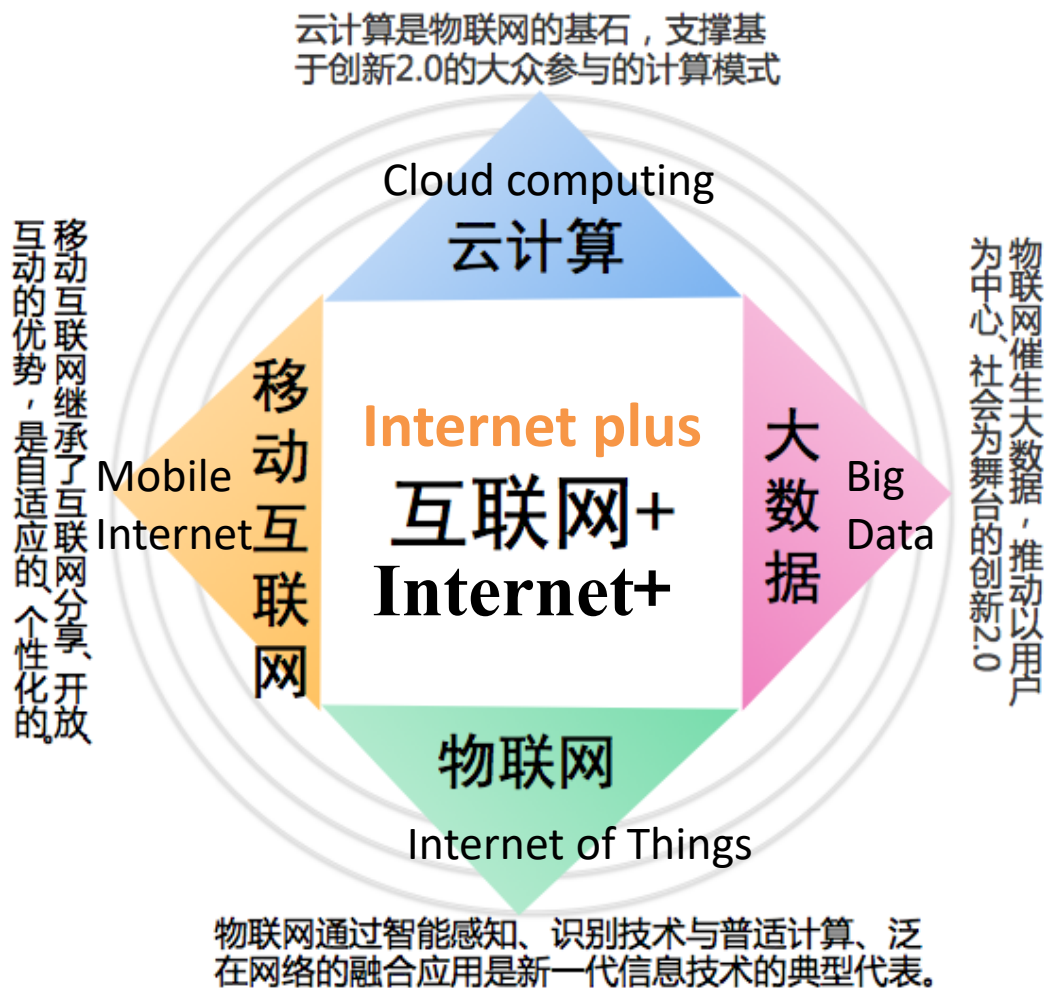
云计算是物联网的基石，支撑基于创新2.0的大众参与的计算模式

Cloud computing
云计算

移动互联网继承了互联网分享、开放互动的优势，是自适应的、个性化的。

移动互联网
Mobile Internet

Internet plus
互联网+
Internet+

大数据
Big Data

物联网催生大数据，推动以用户为中心、社会为舞台的创新2.0

物联网
Internet of Things

物联网通过智能感知、识别技术与普适计算、泛在网络的融合应用是新一代信息技术的典型代表。